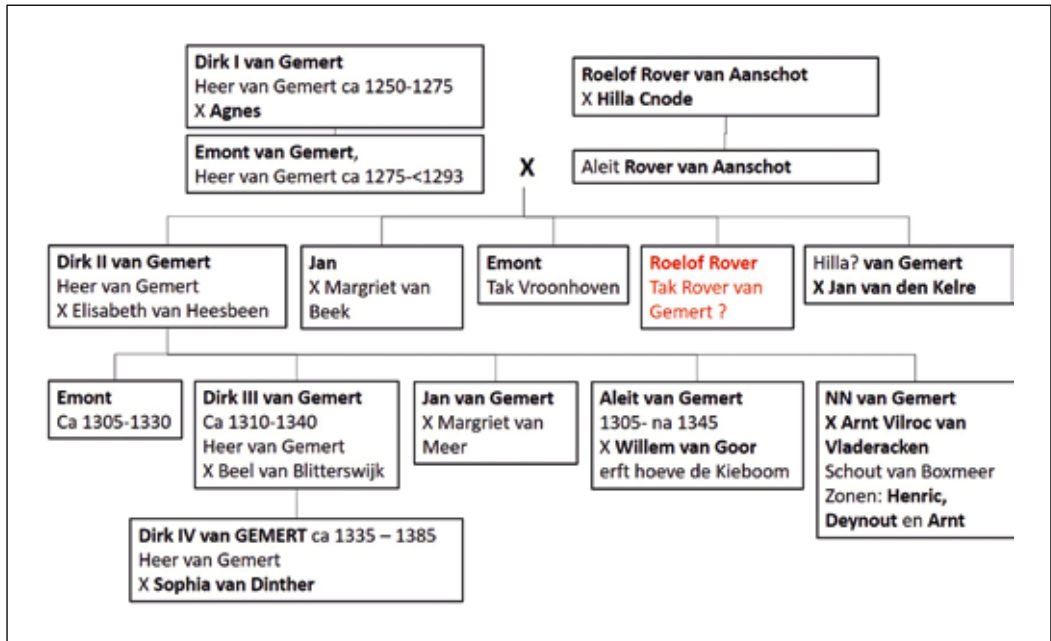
Dirk I van Gemert
Heer van Gemert ca 1250-1275
X Agnes

Emont van Gemert,
Heer van Gemert ca 1275-<1293

Roelof Rover van Aanschot
X Hilla Cnode

Aleit Rover van Aanschot

X

Dirk II van Gemert
Heer van Gemert
X Elisabeth van Heesbeen

Jan
X Margriet van Beek

Emont
Tak Vroonhoven

Roelof Rover
Tak Rover van Gemert ?

Hilla? van Gemert
X Jan van den Kelre

Emont
Ca 1305-1330

Dirk III van Gemert
Ca 1310-1340
Heer van Gemert
X Beel van Blitterswijk

Jan van Gemert
X Margriet van Meer

Aleit van Gemert
1305- na 1345
X Willem van Goor
erft hoeve de Kieboom

NN van Gemert
X Arnt Vilroc van Vladeracken
Schout van Boxmeer
Zonen: Henric, Deynout en Arnt

Dirk IV van GEMERT ca 1335 – 1385
Heer van Gemert
X Sophia van Dinther